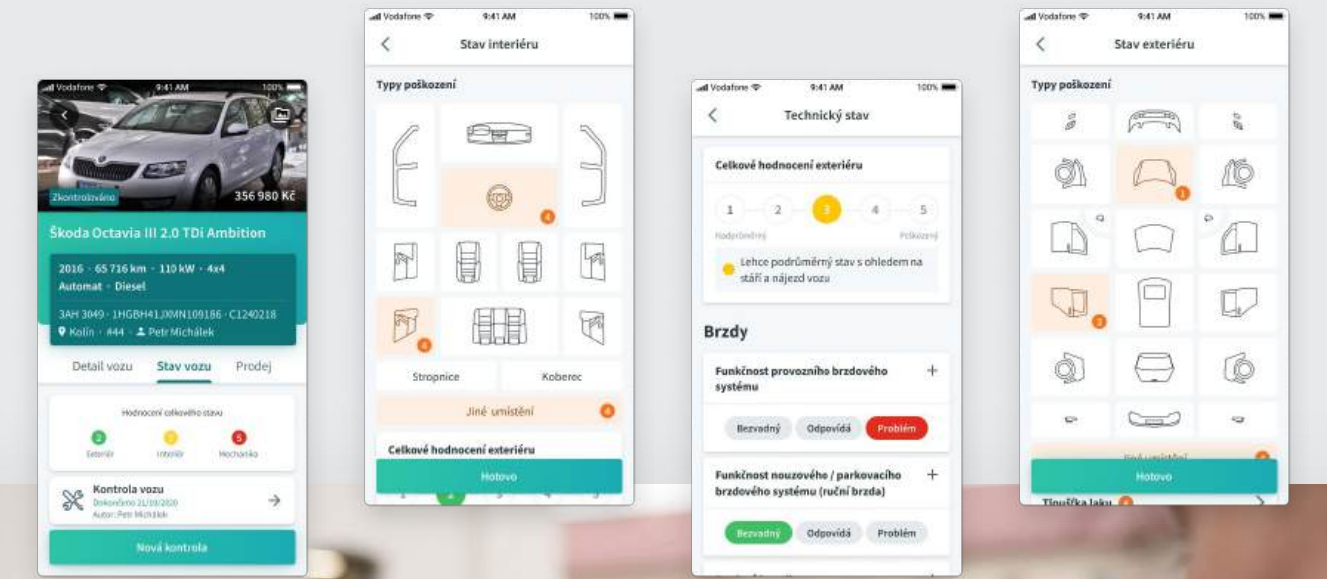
Vodafone 9:41 AM 100%

Zkontrolováno 356 980 Kč

Škoda Octavia III 2.0 TDi Ambition

2016 · 65 716 km · 110 kW · 4x4
Automat · Diesel

3AH 3049 · 1HGBH41JXMN109186 · C1240218
Kolín · #44 · Petr Michálek

Detail vozu Stav vozu Prodej

Hodnocení celkového stavu

2 Exteriér 3 Interiér 5 Mechanika

Kontrola vozu
Dokončeno 21/10/2020
Autor: Petr Michálek

Nová kontrola

Vodafone 9:41 AM 100%

Stav interiéru

Typy poškození

4

4

Stropnice Koberec

Jiné umístění 4

Celkové hodnocení exteriéru

Hotovo

Vodafone 9:41 AM 100%

Technický stav

Celkové hodnocení exteriéru

1 2 3 4 5
Bezvadný Poškozený

Lehce podrůměrný stav s ohledem na stáří a nájezd vozu

Brzdy

Funkčnost provozního brzdového systému +

Bezvadný Odpovídá Problém

Funkčnost nouzového / parkovacího brzdového systému (ruční brzda) +

Bezvadný Odpovídá Problém

Vodafone 9:41 AM 100%

Stav exteriéru

Typy poškození

1

3

Hotovo

Tloušťka laku 4